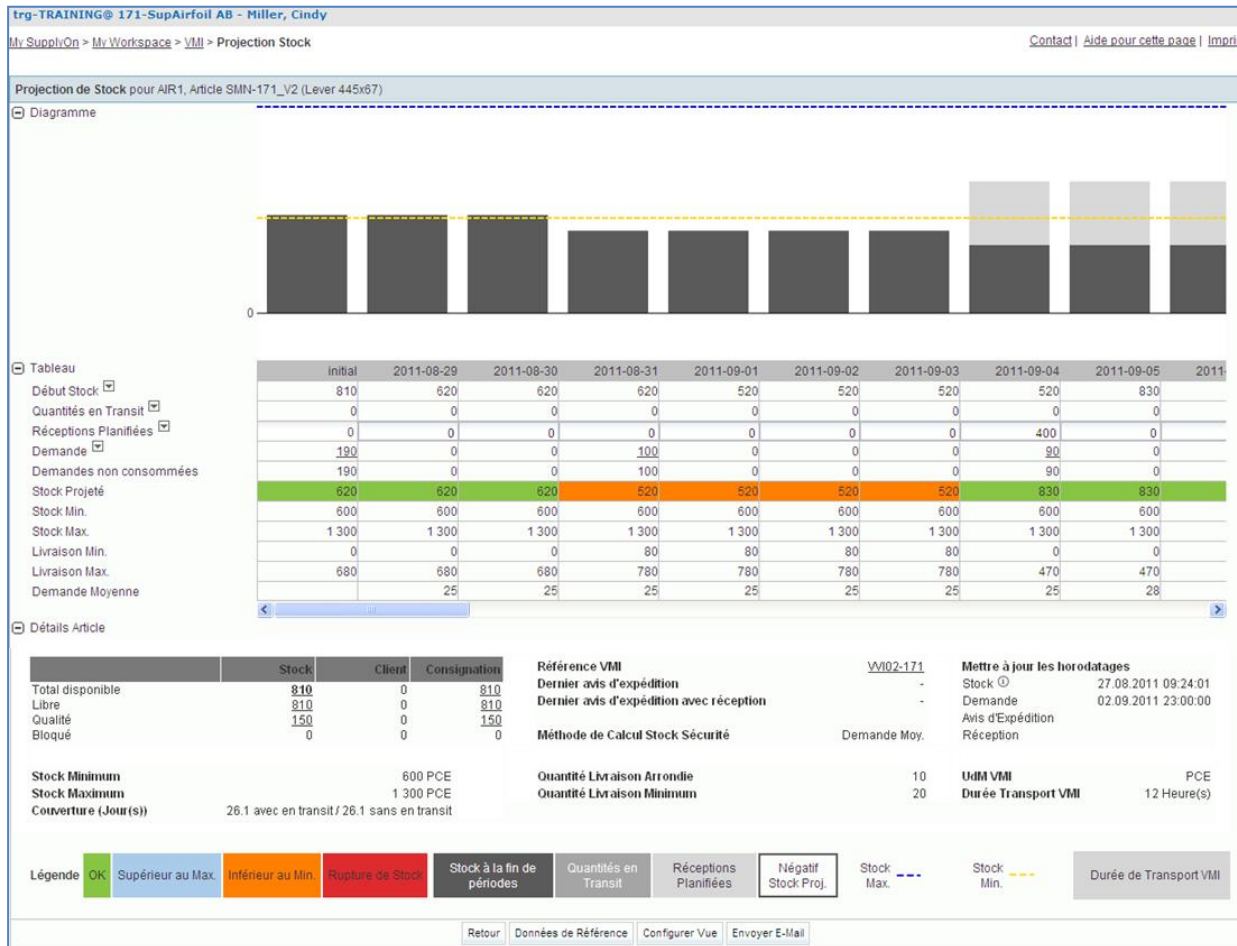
trg-TRAINING@ 171-SupAirfoil AB - Miller, Cindy

My SupplyOn > My Workspace > VMI > Projection Stock

Contact | Aide pour cette page | Impri

Projection de Stock pour AIR1, Article SMN-171_V2 (Lever 445x67)

Diagramme

0

Tableau

| | initial | 2011-08-29 | 2011-08-30 | 2011-08-31 | 2011-09-01 | 2011-09-02 | 2011-09-03 | 2011-09-04 | 2011-09-05 | 2011- |
|---|---|---|---|---|---|---|---|---|---|---|
| Début Stock | 810 | 620 | 620 | 620 | 520 | 520 | 520 | 520 | 830 | |
| Quantités en Transit | 0 | 0 | 0 | 0 | 0 | 0 | 0 | 0 | 0 | |
| Réceptions Planifiées | 0 | 0 | 0 | 0 | 0 | 0 | 0 | 400 | 0 | |
| Demande | 190 | 0 | 0 | 100 | 0 | 0 | 0 | 90 | 0 | |
| Demandes non consommées | 190 | 0 | 0 | 100 | 0 | 0 | 0 | 90 | 0 | |
| Stock Projeté | 620 | 620 | 620 | 520 | 520 | 520 | 520 | 830 | 830 | |
| Stock Min. | 600 | 600 | 600 | 600 | 600 | 600 | 600 | 600 | 600 | |
| Stock Max. | 1 300 | 1 300 | 1 300 | 1 300 | 1 300 | 1 300 | 1 300 | 1 300 | 1 300 | |
| Livraison Min. | 0 | 0 | 0 | 80 | 80 | 80 | 80 | 0 | 0 | |
| Livraison Max. | 680 | 680 | 680 | 780 | 780 | 780 | 780 | 470 | 470 | |
| Demande Moyenne | | 25 | 25 | 25 | 25 | 25 | 25 | 25 | 28 | |

Détails Article

| | Stock | Client | Consignation |
|---|---|---|---|
| Total disponible | 810 | 0 | 810 |
| Libre | 810 | 0 | 810 |
| Qualité | 150 | 0 | 150 |
| Bloqué | 0 | 0 | 0 |

Stock Minimum 600 PCE
Stock Maximum 1 300 PCE
Couverture (Jour(s)) 26.1 avec en transit / 26.1 sans en transit

Référence VMI VVI02-171
Dernier avis d'expédition -
Dernier avis d'expédition avec réception -
Méthode de Calcul Stock Sécurité Demande Moy.
Quantité Livraison Arrondie 10
Quantité Livraison Minimum 20

Mettre à jour les horodatages
Stock 27.08.2011 09:24:01
Demande 02.09.2011 23:00:00
Avis d'Expédition
Réception
UdM VMI PCE
Durée Transport VMI 12 Heure(s)

Légende OK Supérieur au Max. Inférieur au Min. Rupture de Stock Stock à la fin de périodes Quantités en Transit Réceptions Planifiées Négatif Stock Proj. Stock Max. Stock Min. Durée de Transport VMI

Retour Données de Référence Configurer Vue Envoyer E-Mail